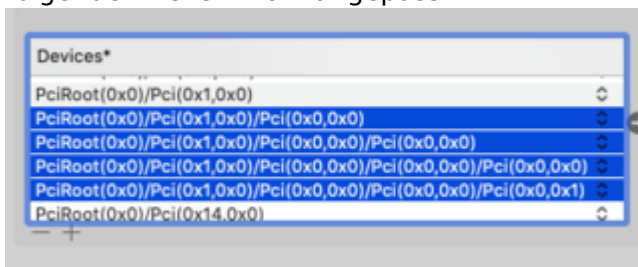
Devices*

PciRoot(0x0)/Pci(0x1,0x0)
PciRoot(0x0)/Pci(0x1,0x0)/Pci(0x0,0x0)
PciRoot(0x0)/Pci(0x1,0x0)/Pci(0x0,0x0)/Pci(0x0,0x0)
PciRoot(0x0)/Pci(0x1,0x0)/Pci(0x0,0x0)/Pci(0x0,0x0)/Pci(0x0,0x0)
PciRoot(0x0)/Pci(0x1,0x0)/Pci(0x0,0x0)/Pci(0x0,0x0)/Pci(0x0,0x1)
PciRoot(0x0)/Pci(0x14,0x0)
— +